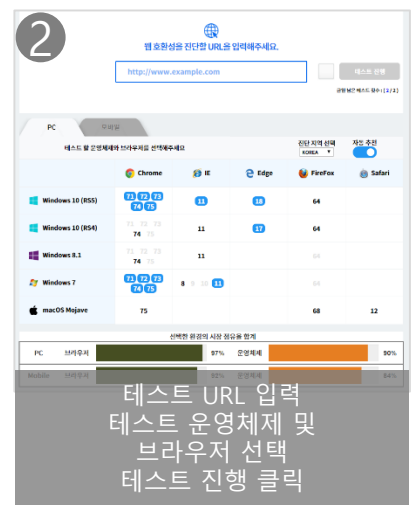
2

웹 호환성을 진단할 URL을 입력해주세요.

http://www.example.com

테스트 진행

금일 남은 테스트 횟수 : ( 1 / 2 )

PC 모바일

테스트 할 운영체제와 브라우저를 선택해주세요.

진단 지역 선택 KOREA

자동 추천

| | Chrome | IE | Edge | FireFox | Safari |
|---|---|---|---|---|---|
| Windows 10 (RS5) | 71 72 73 74 75 | 11 | 18 | 64 | |
| Windows 10 (RS4) | 71 72 73 74 75 | 11 | 17 | 64 | |
| Windows 8.1 | 71 72 73 74 75 | 11 | | 64 | |
| Windows 7 | 71 72 73 74 75 | 8 9 10 11 | | 64 | |
| macOS Mojave | 75 | | | 68 | 12 |

선택한 환경의 시장 점유율 합계

PC 브라우저 97% 운영체제 90%

Mobile 브라우저 92% 운영체제 84%

테스트 URL 입력
테스트 운영체제 및
브라우저 선택
테스트 진행 클릭